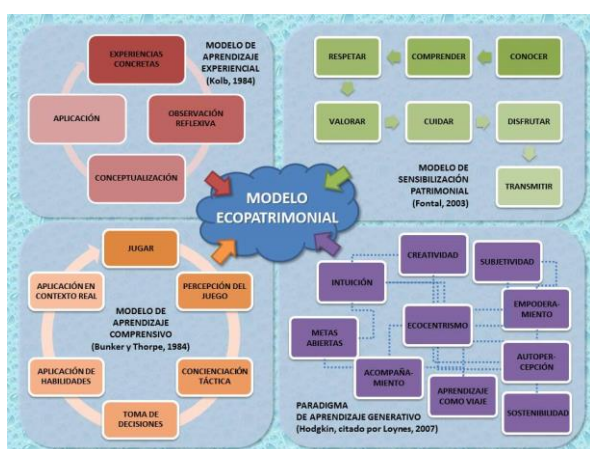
EXPERIENCIAS CONCRETAS

MODELO DE APRENDIZAJE EXPERIENCIAL (Kolb, 1984)

APLICACIÓN

OBSERVACIÓN REFLEXIVA

CONCEPTUALIZACIÓN

RESPETAR

COMPRENDER

CONOCER

VALORAR

CUIDAR

DISFRUTAR

MODELO DE SENSIBILIZACIÓN PATRIMONIAL (Fontal, 2003)

TRANSMITIR

MODELO ECOPATRIMONIAL

JUGAR

APLICACIÓN EN CONTEXTO REAL

MODELO DE APRENDIZAJE COMPRENSIVO (Bunker y Thorpe, 1984)

PERCEPCIÓN DEL JUEGO

APLICACIÓN DE HABILIDADES

CONCIENCIACIÓN TÁCTICA

TOMA DE DECISIONES

CREATIVIDAD

SUBJETIVIDAD

INTUICIÓN

EMPODERAMIENTO

ECOCENTRISMO

METAS ABIERTAS

AUTOPERCEPCIÓN

ACOMPAÑAMIENTO

APRENDIZAJE COMO VIAJE

SOSTENIBILIDAD

PARADIGMA DE APRENDIZAJE GENERATIVO (Hodgkin, citado por Loynes, 2007)